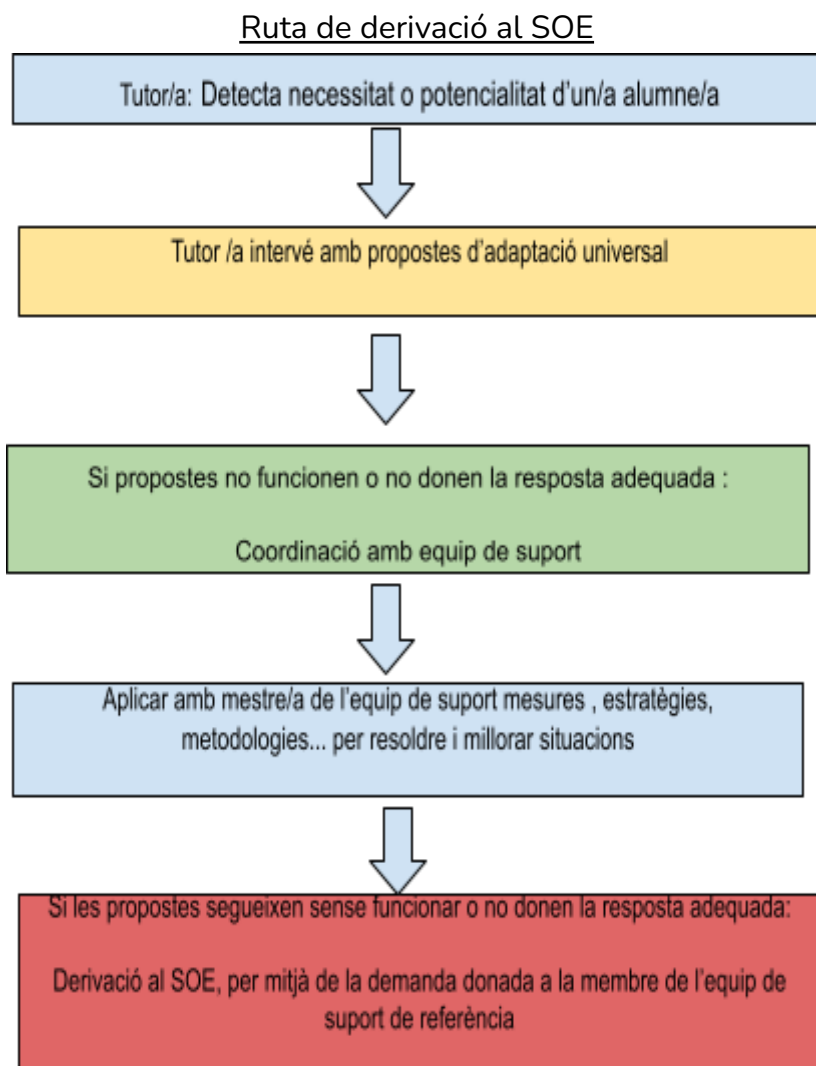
Ruta de derivació al SOE

Tutor/a: Detecta necessitat o potencialitat d'un/a alumne/a

Tutor /a intervé amb propostes d'adaptació universal

Si propostes no funcionen o no donen la resposta adequada :

Coordinació amb equip de suport

Aplicar amb mestre/a de l'equip de suport mesures , estratègies, metodologies... per resoldre i millorar situacions

Si les propostes segueixen sense funcionar o no donen la resposta adequada:

Derivació al SOE, per mitjà de la demanda donada a la membre de l'equip de suport de referència